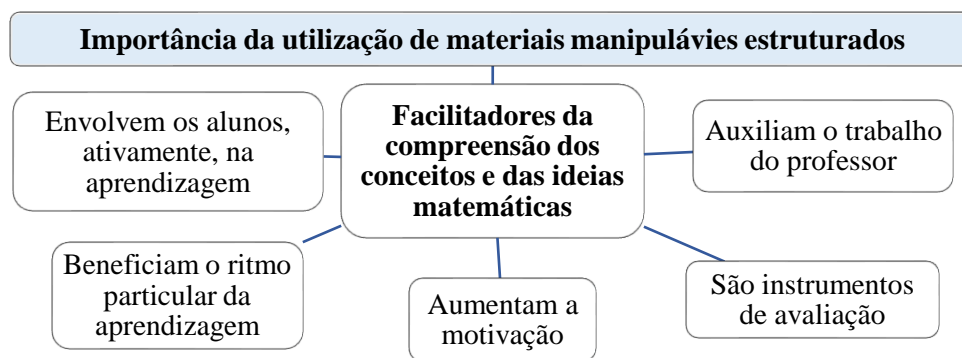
Importância da utilização de materiais manipulávies estruturados

Facilitadores da compreensão dos conceitos e das ideias matemáticas

Envolvem os alunos, ativamente, na aprendizagem

Auxiliam o trabalho do professor

Beneficiam o ritmo particular da aprendizagem

Aumentam a motivação

São instrumentos de avaliação